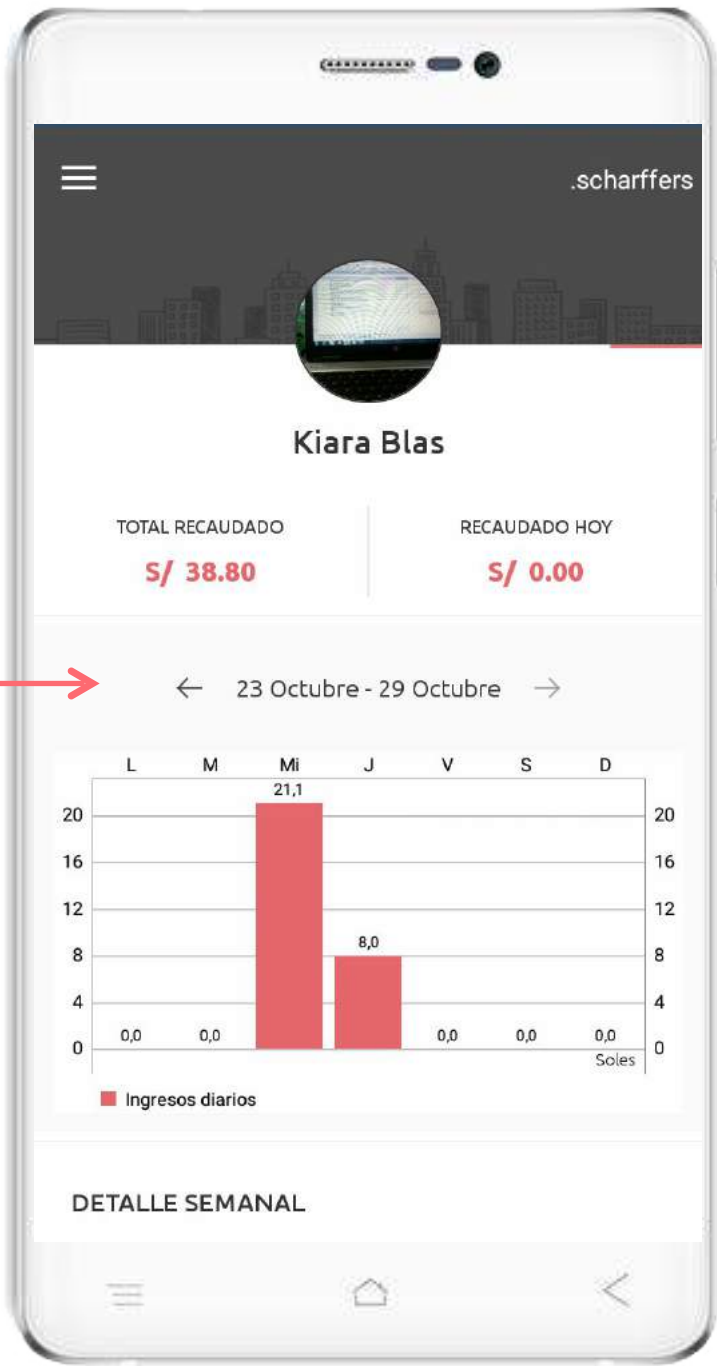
.scharffers

Kiara Blas

TOTAL RECAUDADO
S/ 38.80

RECAUDADO HOY
S/ 0.00

23 Octubre - 29 Octubre

| | L | M | Mi | J | V | S | D | |
|---|---|---|---|---|---|---|---|---|
| | 0,0 | 0,0 | 21,1 | 8,0 | 0,0 | 0,0 | 0,0 | |

20 16 12 8 4 0
20 16 12 8 4 0
Soles

Ingresos diarios

DETALLE SEMANAL